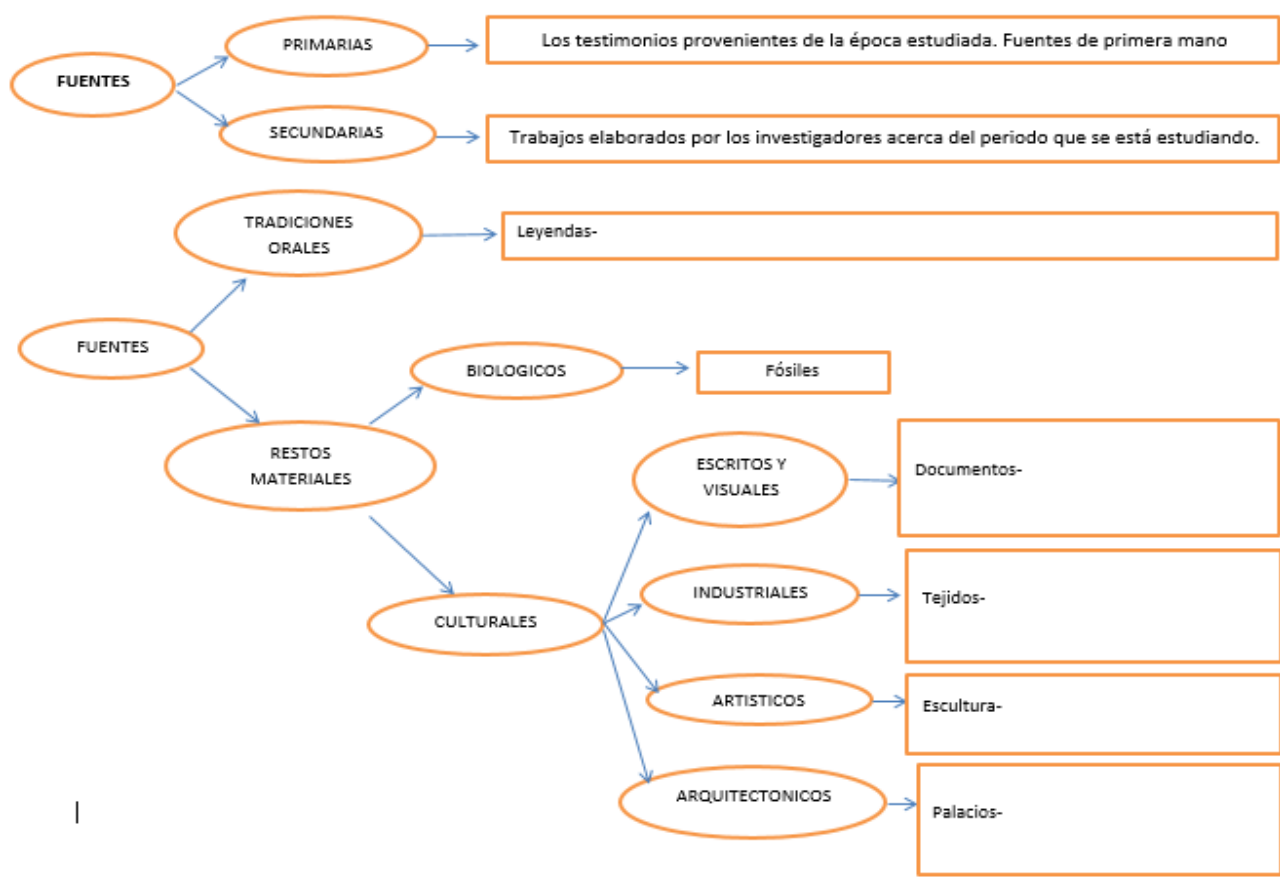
FUENTES

PRIMARIAS

Los testimonios provenientes de la época estudiada. Fuentes de primera mano

SECUNDARIAS

Trabajos elaborados por los investigadores acerca del periodo que se está estudiando.

TRADICIONES ORALES

Leyendas-

FUENTES

BIOLOGICOS

Fósiles

RESTOS MATERIALES

ESCRITOS Y VISUALES

Documentos-

CULTURALES

INDUSTRIALES

Tejidos-

ARTISTICOS

Escultura-

ARQUITECTONICOS

Palacios-